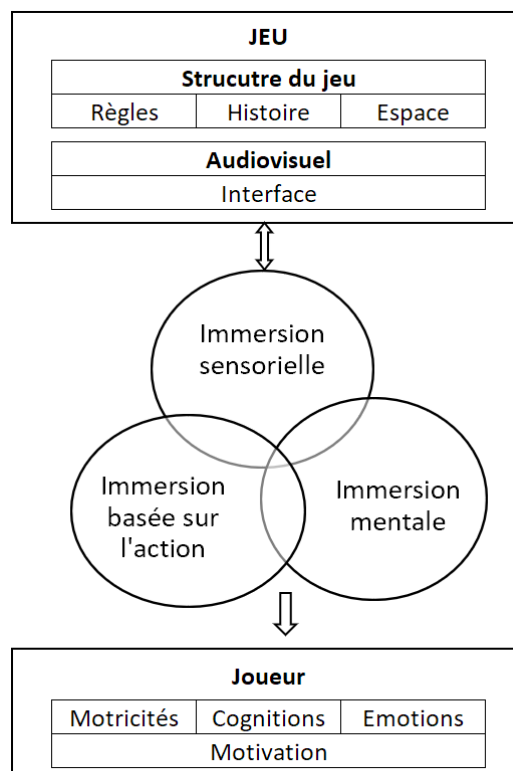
JEU

| Strucutre du jeu | | |
|---|---|---|
| Règles | Histoire | Espace |

| Audiovisuel |
|---|
| Interface |

Immersion sensorielle

Immersion basée sur l'action

Immersion mentale

Joueur

| Motricités | Cognitions | Emotions |
|---|---|---|
| Motivation | | |